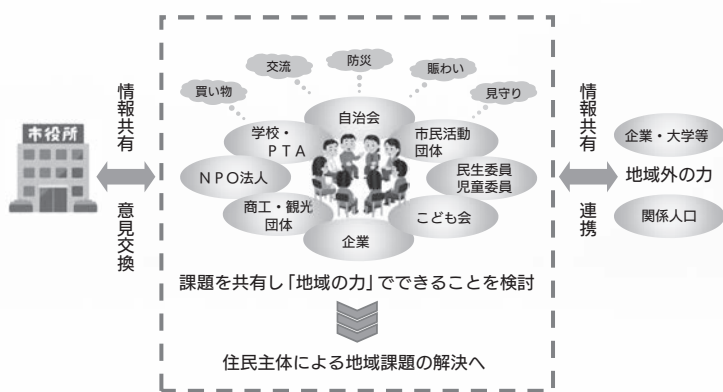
市役所

情報共有

意見交換

交流

防災

賑わい

買い物

見守り

自治会

学校・PTA

市民活動団体

NPO法人

民生委員児童委員

商工・観光団体

こども会

企業

課題を共有し「地域の力」でできることを検討

住民主体による地域課題の解決へ

情報共有

連携

企業・大学等

地域外の力

関係人口